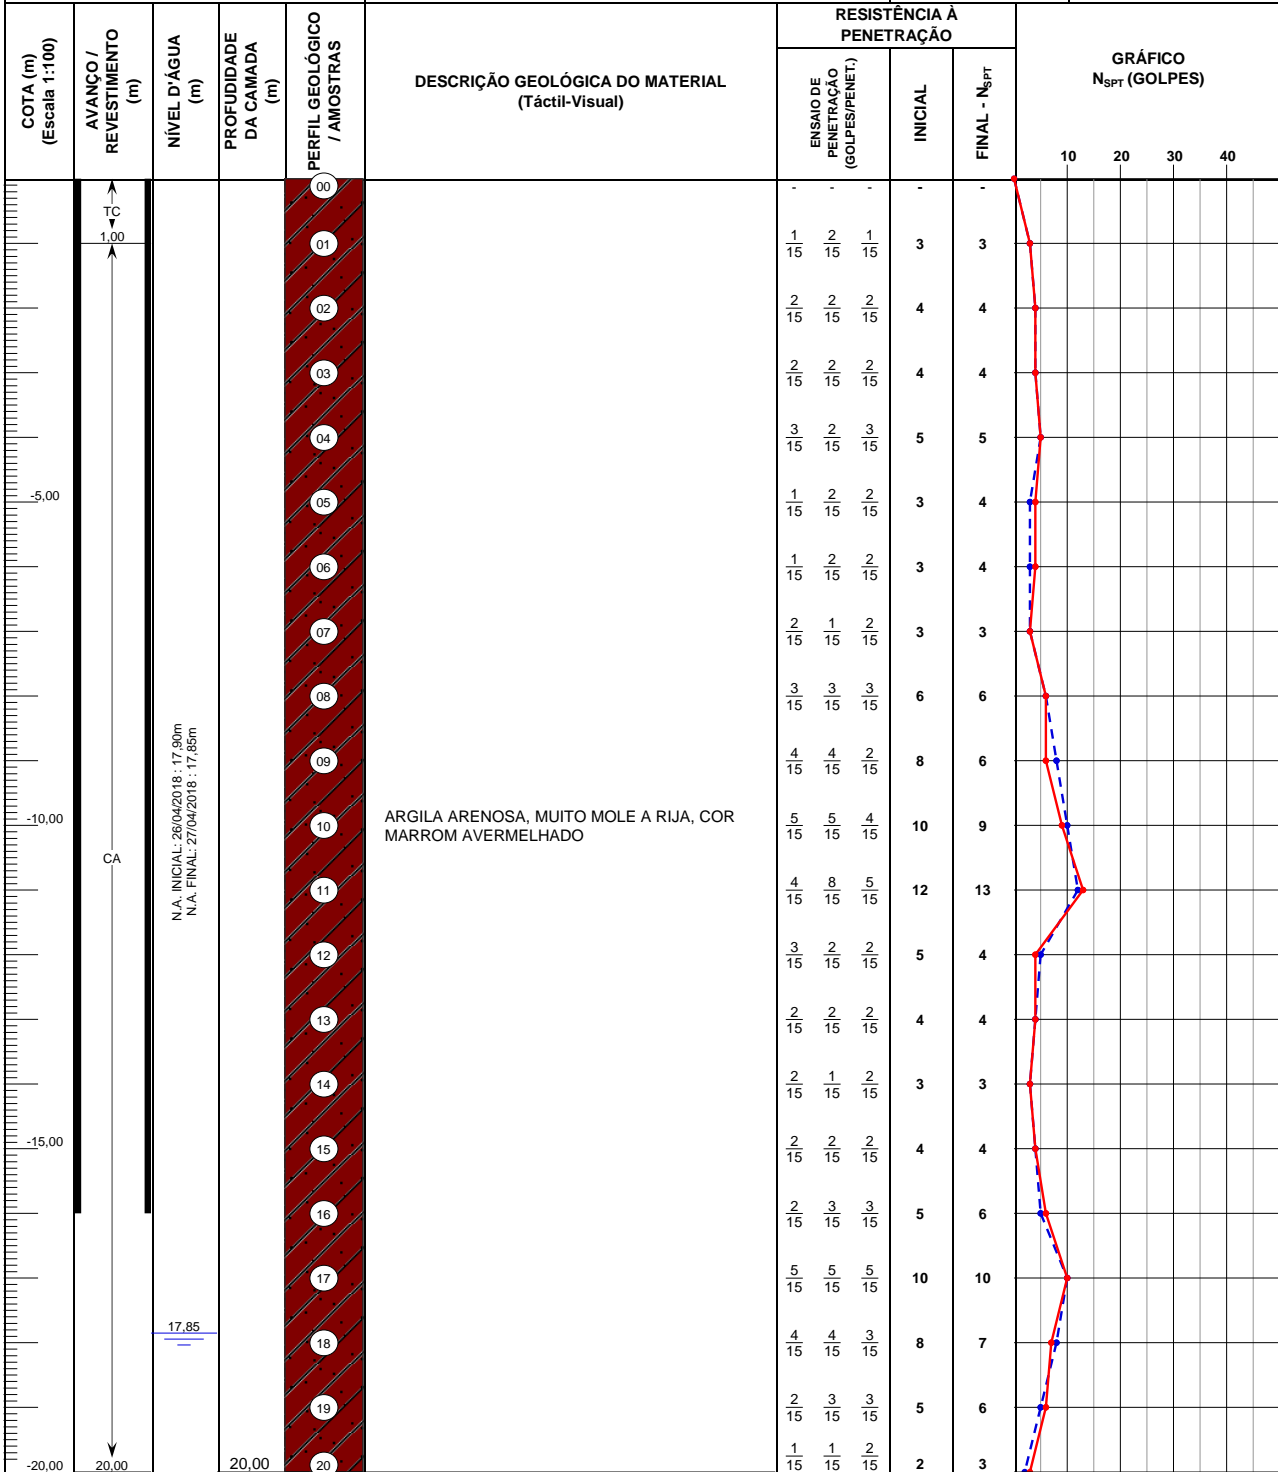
COTA (m) (Escala 1:100)

AVANÇO / REVESTIMENTO (m)

NÍVEL D'ÁGUA (m)

PROFUDIDADE DA CAMADA (m)

PERFIL GEOLÓGICO / AMOSTRAS

DESCRIÇÃO GEOLÓGICA DO MATERIAL (Táctil-Visual)

RESISTÊNCIA À PENETRAÇÃO

ENSAIO DE PENETRAÇÃO (GOLPES/PENET.)

INICIAL

FINAL - $N_{SPT}$

GRÁFICO $N_{SPT}$ (GOLPES)

10 20 30 40

TC
1,00

-5,00

-10,00

CA

-15,00

-20,00

20,00

N.A. INICIAL: 26/04/2018 : 17,90m
N.A. FINAL: 27/04/2018 : 17,85m

17,85

20,00

ARGILA ARENOSA, MUITO MOLE A RIJA, COR MARROM AVERMELHADO

| Amostra | Ensaio de penetração | | | Inicial | Final - $N_{SPT}$ |
|---|---|---|---|---|---|
| 00 | - | - | - | - | - |
| 01 | $\frac{1}{15}$ | $\frac{2}{15}$ | $\frac{1}{15}$ | 3 | 3 |
| 02 | $\frac{2}{15}$ | $\frac{2}{15}$ | $\frac{2}{15}$ | 4 | 4 |
| 03 | $\frac{2}{15}$ | $\frac{2}{15}$ | $\frac{2}{15}$ | 4 | 4 |
| 04 | $\frac{3}{15}$ | $\frac{2}{15}$ | $\frac{3}{15}$ | 5 | 5 |
| 05 | $\frac{1}{15}$ | $\frac{2}{15}$ | $\frac{2}{15}$ | 3 | 4 |
| 06 | $\frac{1}{15}$ | $\frac{2}{15}$ | $\frac{2}{15}$ | 3 | 4 |
| 07 | $\frac{2}{15}$ | $\frac{1}{15}$ | $\frac{2}{15}$ | 3 | 3 |
| 08 | $\frac{3}{15}$ | $\frac{3}{15}$ | $\frac{3}{15}$ | 6 | 6 |
| 09 | $\frac{4}{15}$ | $\frac{4}{15}$ | $\frac{2}{15}$ | 8 | 6 |
| 10 | $\frac{5}{15}$ | $\frac{5}{15}$ | $\frac{4}{15}$ | 10 | 9 |
| 11 | $\frac{4}{15}$ | $\frac{8}{15}$ | $\frac{5}{15}$ | 12 | 13 |
| 12 | $\frac{3}{15}$ | $\frac{2}{15}$ | $\frac{2}{15}$ | 5 | 4 |
| 13 | $\frac{2}{15}$ | $\frac{2}{15}$ | $\frac{2}{15}$ | 4 | 4 |
| 14 | $\frac{2}{15}$ | $\frac{1}{15}$ | $\frac{2}{15}$ | 3 | 3 |
| 15 | $\frac{2}{15}$ | $\frac{2}{15}$ | $\frac{2}{15}$ | 4 | 4 |
| 16 | $\frac{2}{15}$ | $\frac{3}{15}$ | $\frac{3}{15}$ | 5 | 6 |
| 17 | $\frac{5}{15}$ | $\frac{5}{15}$ | $\frac{5}{15}$ | 10 | 10 |
| 18 | $\frac{4}{15}$ | $\frac{4}{15}$ | $\frac{3}{15}$ | 8 | 7 |
| 19 | $\frac{2}{15}$ | $\frac{3}{15}$ | $\frac{3}{15}$ | 5 | 6 |
| 20 | $\frac{1}{15}$ | $\frac{1}{15}$ | $\frac{2}{15}$ | 2 | 3 |